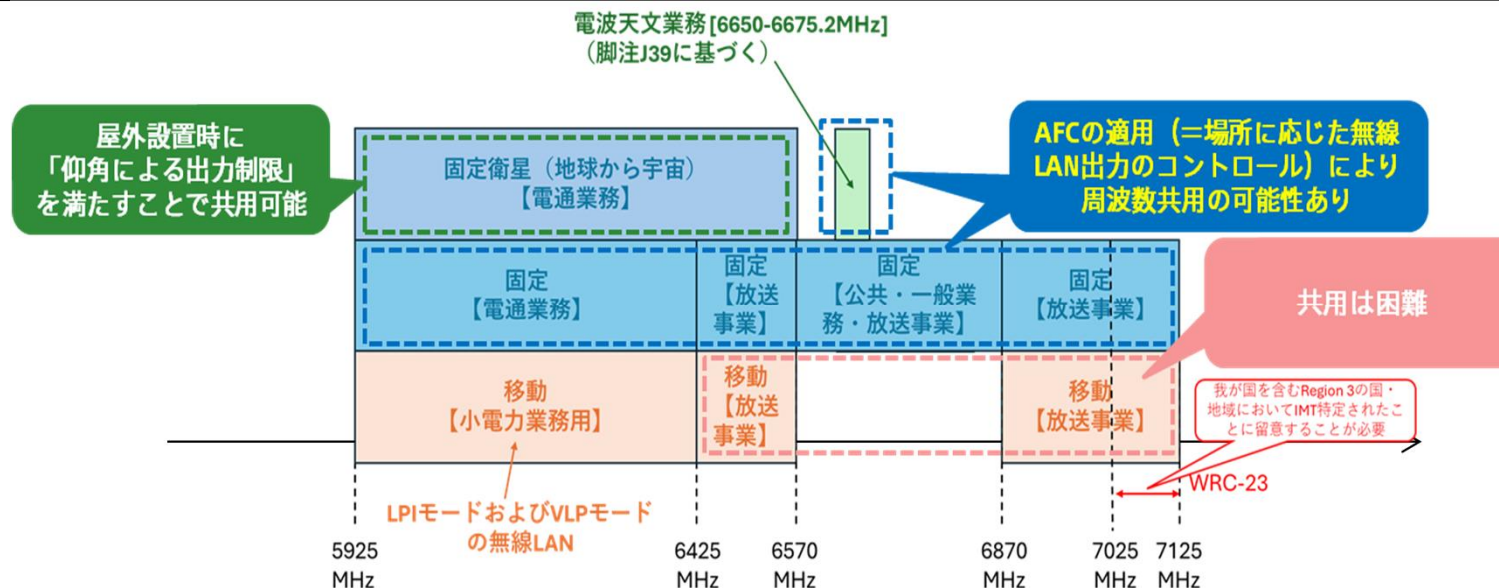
電波天文業務[6650-6675.2MHz]
（脚注J39に基づく）

屋外設置時に
「仰角による出力制限」
を満たすことで共用可能

固定衛星（地球から宇宙）
【電通業務】

AFCの適用（＝場所に応じた無線LAN出力のコントロール）により
周波数共用の可能性あり

固定
【電通業務】

固定
【放送事業】

固定
【公共・一般業務・放送事業】

固定
【放送事業】

共用は困難

移動
【小電力業務用】

移動
【放送事業】

移動
【放送事業】

我が国を含むRegion 3の国・地域においてIMT特定されたことに留意することが必要

WRC-23

LPIモードおよびVLPモードの無線LAN

5925 MHz
6425 MHz
6570 MHz
6870 MHz
7025 MHz
7125 MHz